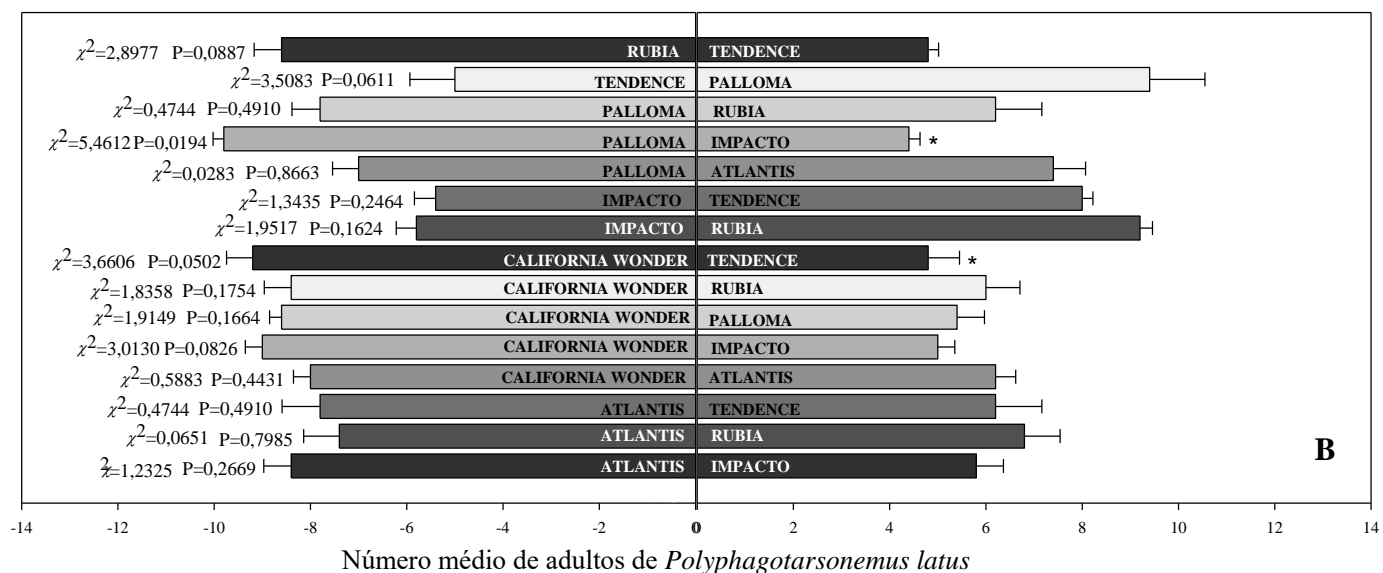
$\chi^2$=2,8977 P=0,0887 RUBIA TENDENCE
$\chi^2$=3,5083 P=0,0611 TENDENCE PALLOMA
$\chi^2$=0,4744 P=0,4910 PALLOMA RUBIA
$\chi^2$=5,4612 P=0,0194 PALLOMA IMPACTO *
$\chi^2$=0,0283 P=0,8663 PALLOMA ATLANTIS
$\chi^2$=1,3435 P=0,2464 IMPACTO TENDENCE
$\chi^2$=1,9517 P=0,1624 IMPACTO RUBIA
$\chi^2$=3,6606 P=0,0502 CALIFORNIA WONDER TENDENCE *
$\chi^2$=1,8358 P=0,1754 CALIFORNIA WONDER RUBIA
$\chi^2$=1,9149 P=0,1664 CALIFORNIA WONDER PALLOMA
$\chi^2$=3,0130 P=0,0826 CALIFORNIA WONDER IMPACTO
$\chi^2$=0,5883 P=0,4431 CALIFORNIA WONDER ATLANTIS
$\chi^2$=0,4744 P=0,4910 ATLANTIS TENDENCE
$\chi^2$=0,0651 P=0,7985 ATLANTIS RUBIA
$\chi^2$=1,2325 P=0,2669 ATLANTIS IMPACTO
B
-14 -12 -10 -8 -6 -4 -2 0 0 2 4 6 8 10 12 14
Número médio de adultos de *Polyphagotarsonemus latus*